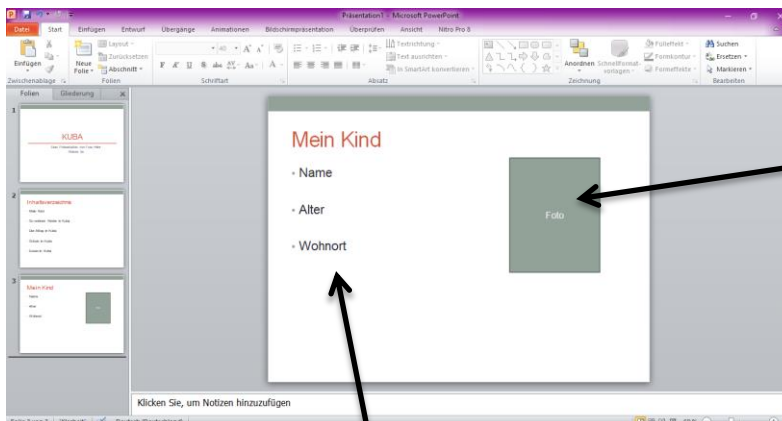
Präsentation1 - Microsoft PowerPoint

Datei Start Einfügen Entwurf Übergänge Animationen Bildschirmpräsentation Überprüfen Ansicht Nitro Pro 8

Einfügen Neue Folie Layout Zurücksetzen Abschnitt Textrichtung Text ausrichten In SmartArt konvertieren Anordnen Schnellformatvorlagen Fülleffekt Formkontur Formeffekte Suchen Ersetzen Markieren

Zwischenablage Folien Schriftart Absatz Zeichnung Bearbeiten

Folien Gliederung

1
KUBA

2
Inhaltsverzeichnis

3
Mein Kind
Name
Alter
Wohnort
Foto

Mein Kind

- Name
- Alter
- Wohnort

Foto

Klicken Sie, um Notizen hinzuzufügen